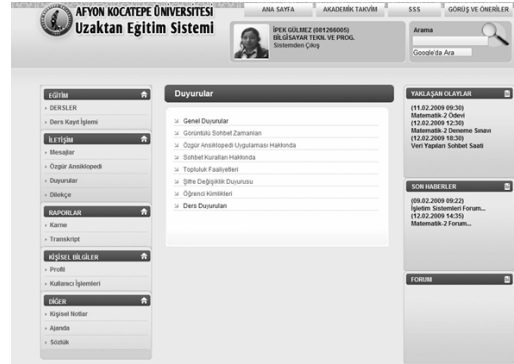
AFYON KOCATEPE ÜNİVERSİTESİ
Uzaktan Eğitim Sistemi

ANA SAYFA | AKADEMİK TAKVİM | SSS | GÖRÜŞ VE ÖNERİLER

İPEK GÜLMEZ (081266005)
BİLGİSAYAR TEKN. VE PROG.
Sistemden Çıkış

Arama
Google'da Ara

EĞİTİM
» DERSLER
» Ders Kayıt İşlemi

İLETİŞİM
» Mesajlar
» Özgür Ansiklopedi
» Duyurular
» Dilekçe

RAPORLAR
» Karne
» Transkript

KİŞİSEL BİLGİLER
» Profil
» Kullanıcı İşlemleri

DİĞER
» Kişisel Notlar
» Ajanda
» Sözlük

Duyurular

» Genel Duyurular
» Görüntülü Sohbet Zamanları
» Özgür Ansiklopedi Uygulaması Hakkında
» Sohbet Kuralları Hakkında
» Topluluk Faaliyetleri
» Şifre Değişiklik Duyurusu
» Öğrenci Kimlikleri
» Ders Duyuruları

YAKLAŞAN OLAYLAR
(11.02.2009 09:30)
Matematik-2 Ödevi
(12.02.2009 12:30)
Matematik-2 Deneme Sınavı
(12.02.2009 18:30)
Veri Yapıları Sohbet Saati

SON HABERLER
(09.02.2009 09:22)
İşletim Sistemleri Forum...
(12.02.2009 14:35)
Matematik-2 Forum...

FORUM